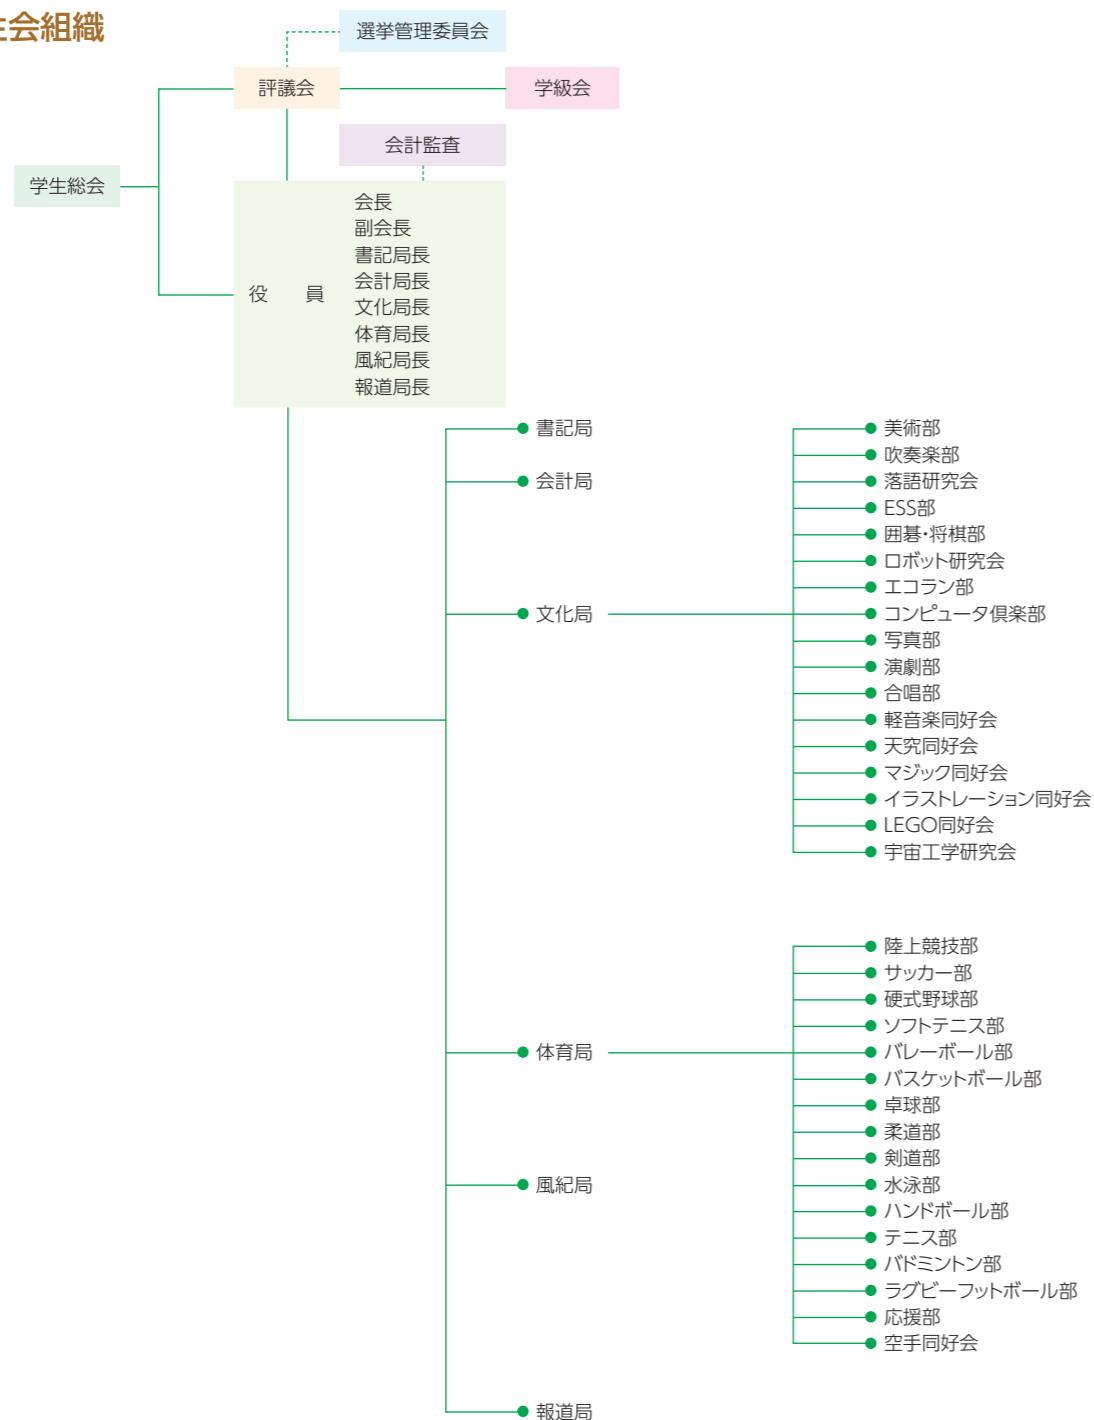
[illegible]会組織

選挙管理委員会

評議会

学級会

会計監査

学生総会

役　員

会長
副会長
書記局長
会計局長
文化局長
体育局長
風紀局長
報道局長

書記局

会計局

文化局

美術部
吹奏楽部
落語研究会
ESS部
囲碁・将棋部
ロボット研究会
エコラン部
コンピュータ倶楽部
写真部
演劇部
合唱部
軽音楽同好会
天究同好会
マジック同好会
イラストレーション同好会
LEGO同好会
宇宙工学研究会

体育局

陸上競技部
サッカー部
硬式野球部
ソフトテニス部
バレーボール部
バスケットボール部
卓球部
柔道部
剣道部
水泳部
ハンドボール部
テニス部
バドミントン部
ラグビーフットボール部
応援部
空手同好会

風紀局

報道局